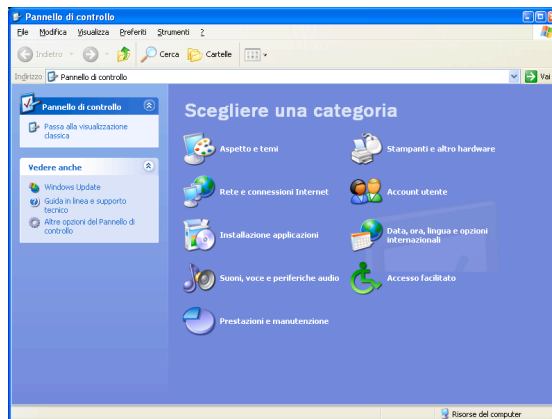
Pannello di controllo

File Modifica Visualizza Preferiti Strumenti ?

Indietro Cerca Cartelle

Indirizzo Pannello di controllo

Vai

Pannello di controllo

Passa alla visualizzazione classica

Vedere anche

Windows Update

Guida in linea e supporto tecnico

Altre opzioni del Pannello di controllo

Scegliere una categoria

Aspetto e temi

Stampanti e altro hardware

Rete e connessioni Internet

Account utente

Installazione applicazioni

Data, ora, lingua e opzioni internazionali

Suoni, voce e periferiche audio

Accesso facilitato

Prestazioni e manutenzione

Risorse del computer